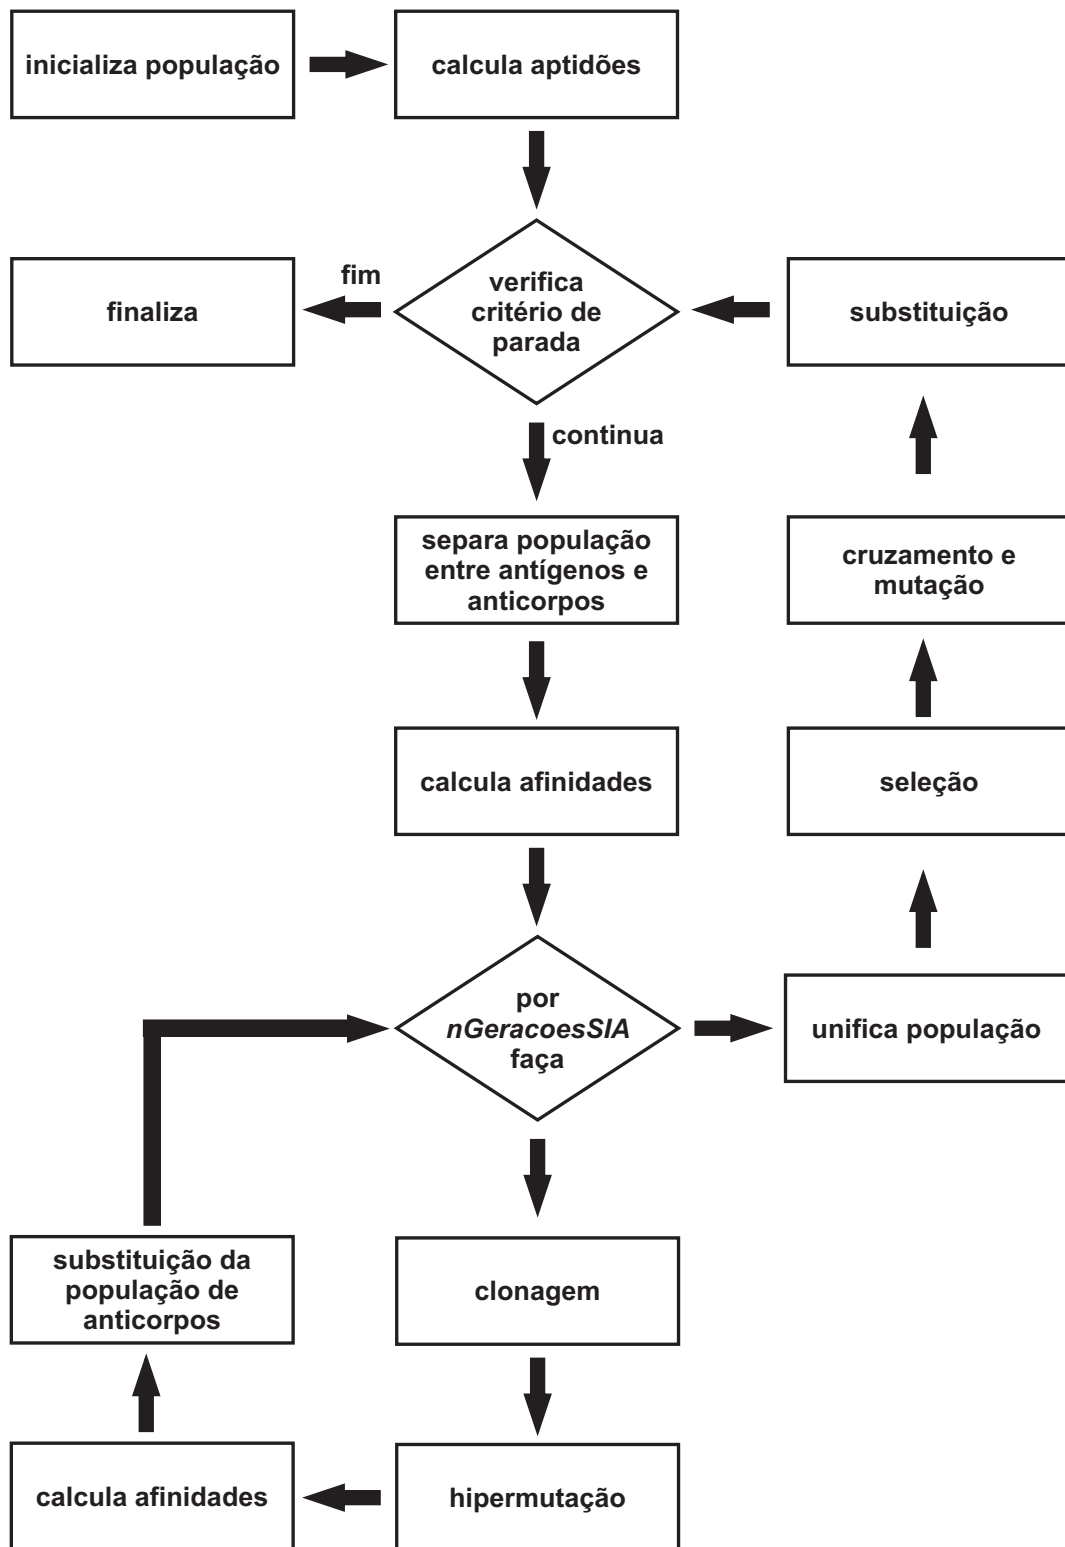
inicializa população

calcula aptidões

finaliza

fim

verifica critério de parada

substituição

continua

separa população entre antígenos e anticorpos

cruzamento e mutação

calcula afinidades

seleção

por *nGeracoesSIA* faça

unifica população

substituição da população de anticorpos

clonagem

calcula afinidades

hipermutação